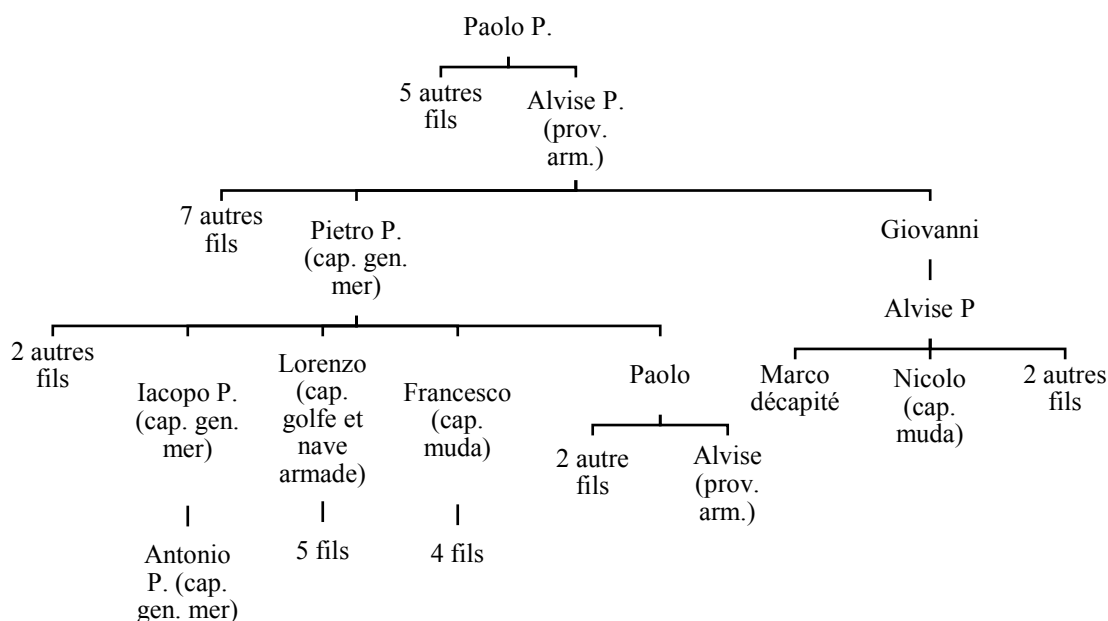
Paolo P.

5 autres fils

Alvise P. (prov. arm.)

7 autres fils

Pietro P. (cap. gen. mer)

Giovanni

Alvise P

2 autres fils

Iacopo P. (cap. gen. mer)

Lorenzo (cap. golfe et nave armade)

Francesco (cap. muda)

Paolo

Marco décapité

Nicolo (cap. muda)

2 autres fils

2 autre fils

Alvise (prov. arm.)

Antonio P. (cap. gen. mer)

5 fils

4 fils